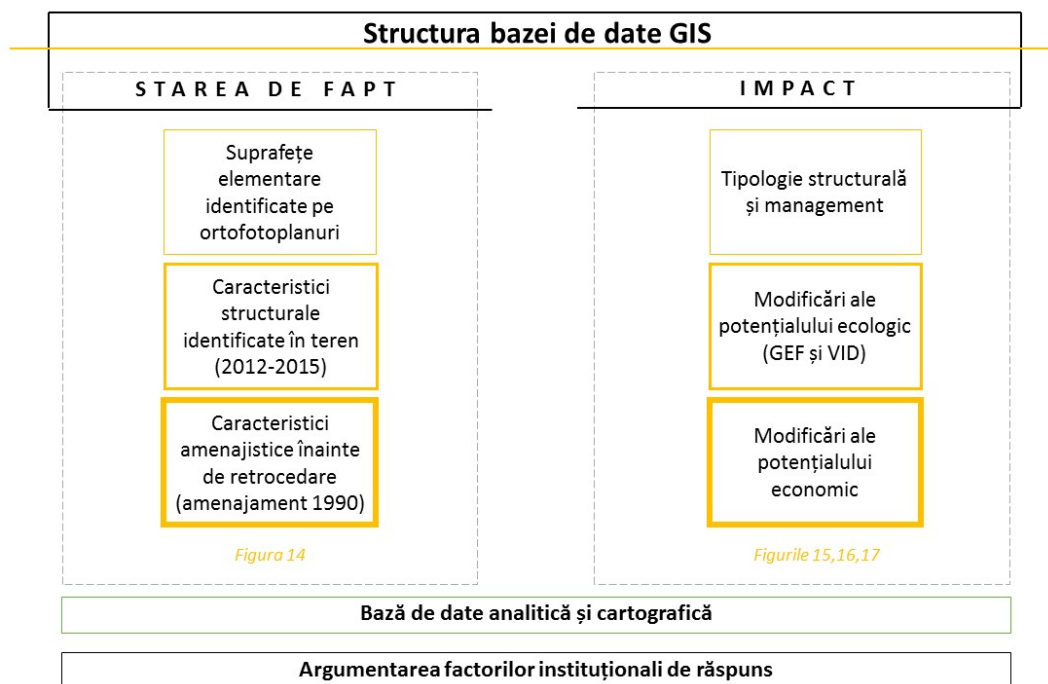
Structura bazei de date GIS

STAREA DE FAPT

Suprafețe elementare identificate pe ortofotoplanuri

Caracteristici structurale identificate în teren (2012-2015)

Caracteristici amenajistice înainte de retrocedare (amenajament 1990)

Figura 14

IMPACT

Tipologie structurală și management

Modificări ale potențialului ecologic (GEF și VID)

Modificări ale potențialului economic

Figurile 15,16,17

Bază de date analitică și cartografică

Argumentarea factorilor instituționali de răspuns